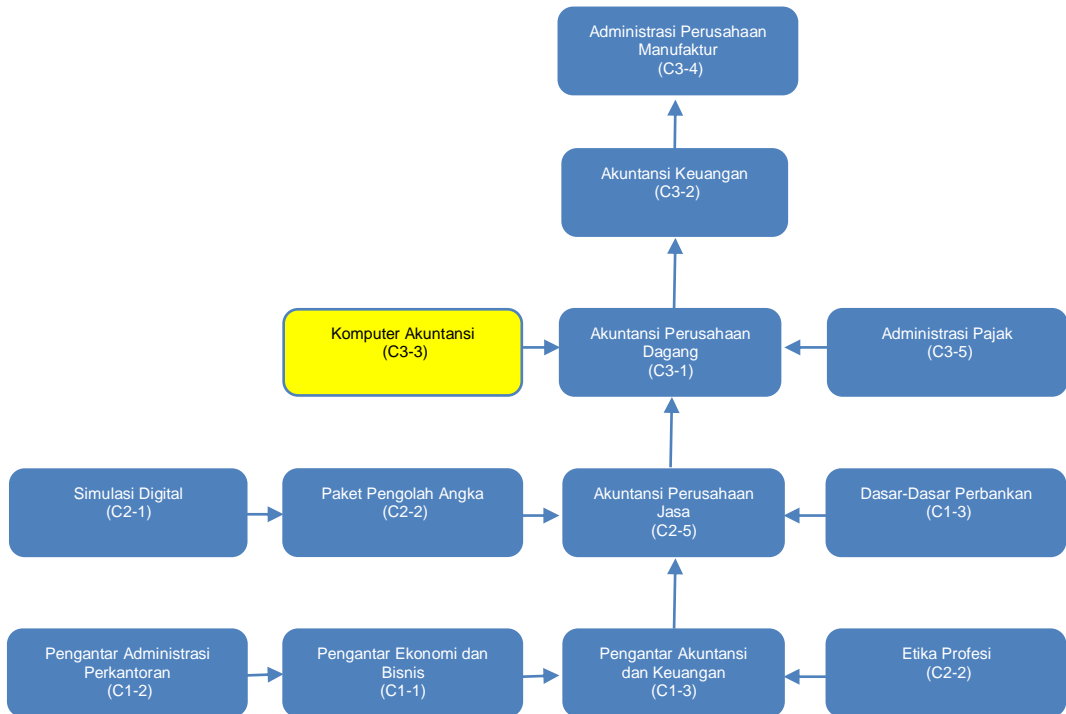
Administrasi Perusahaan Manufaktur
(C3-4)

Akuntansi Keuangan
(C3-2)

Komputer Akuntansi
(C3-3)

Akuntansi Perusahaan Dagang
(C3-1)

Administrasi Pajak
(C3-5)

Simulasi Digital
(C2-1)

Paket Pengolah Angka
(C2-2)

Akuntansi Perusahaan Jasa
(C2-5)

Dasar-Dasar Perbankan
(C1-3)

Pengantar Administrasi Perkantoran
(C1-2)

Pengantar Ekonomi dan Bisnis
(C1-1)

Pengantar Akuntansi dan Keuangan
(C1-3)

Etika Profesi
(C2-2)